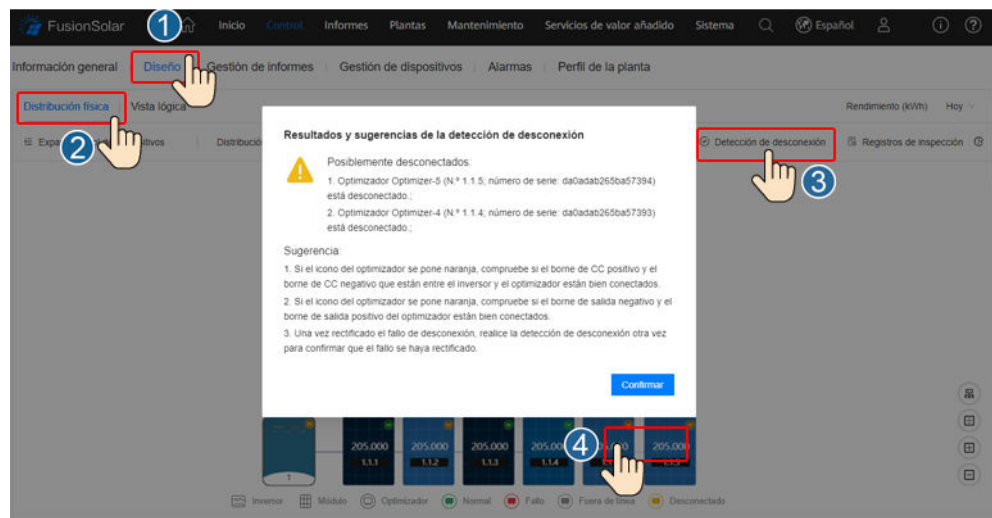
FusionSolar
1
Inicio Control Informes Plantas Mantenimiento Servicios de valor añadido Sistema Español

Información general Diseño Gestión de informes Gestión de dispositivos Alarmas Perfil de la planta

Distribución física Vista lógica
Rendimiento (kWh) Hoy

Exp 2 sitivos Distribució
Detección de desconexión Registros de inspección
3

Resultados y sugerencias de la detección de desconexión

Posiblemente desconectados:
1. Optimizador Optimizer-5 (N.º 1.1.5; número de serie: da0adab265ba57394) está desconectado.;
2. Optimizador Optimizer-4 (N.º 1.1.4; número de serie: da0adab265ba57393) está desconectado.;

Sugerencia:
1. Si el icono del optimizador se pone naranja, compruebe si el borne de CC positivo y el borne de CC negativo que están entre el inversor y el optimizador están bien conectados.
2. Si el icono del optimizador se pone naranja, compruebe si el borne de salida negativo y el borne de salida positivo del optimizador están bien conectados.
3. Una vez rectificado el fallo de desconexión, realice la detección de desconexión otra vez para confirmar que el fallo se haya rectificado.

Confirmar

205.000 1.1.1
205.000 1.1.2
205.000 1.1.3
205.000 1.1.4
4
205.000

Inversor Módulo Optimizador Normal Fallo Fuera de línea Desconectado